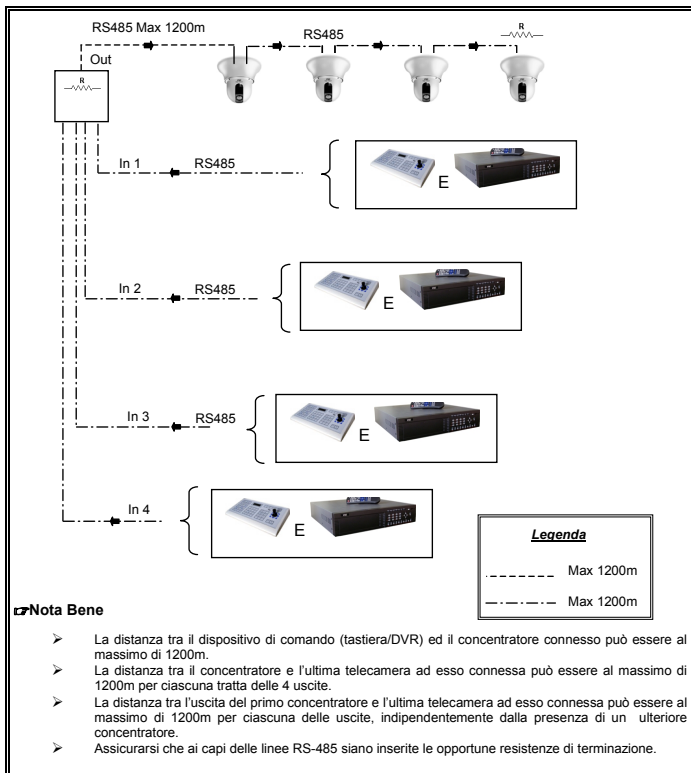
RS485 Max 1200m

Out

R

RS485

R

In 1

RS485

E

In 2

RS485

E

In 3

RS485

E

In 4

E

Legenda

Max 1200m

Max 1200m

Nota Bene

La distanza tra il dispositivo di comando (tastiera/DVR) ed il concentratore connesso può essere al massimo di 1200m.

La distanza tra il concentratore e l'ultima telecamera ad esso connessa può essere al massimo di 1200m per ciascuna tratta delle 4 uscite.

La distanza tra l'uscita del primo concentratore e l'ultima telecamera ad esso connessa può essere al massimo di 1200m per ciascuna delle uscite, indipendentemente dalla presenza di un ulteriore concentratore.

Assicurarsi che ai capi delle linee RS-485 siano inserite le opportune resistenze di terminazione.